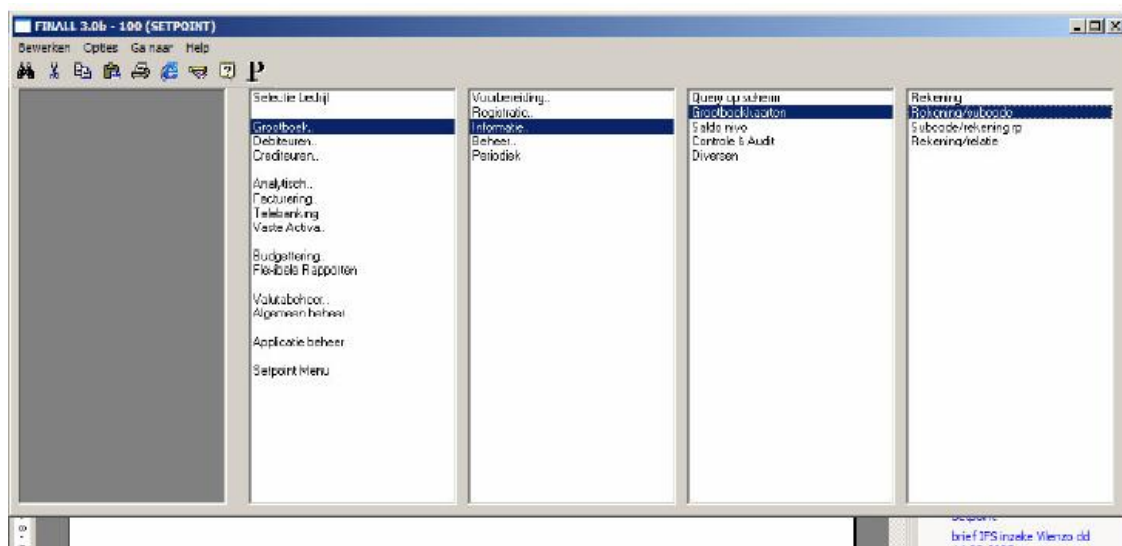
FINALL 3.0b - 100 (SETPOINT)

Bewerken Opties Ga naar Help

Selectie bedrijf

Grootboek..
Debiteuren..
Crediteuren..

Analytisch..
Facturering..
Telebanking
Vaste Activa..

Budgettering..
Flexibele Rapporten

Valutabeheer..
Algemeen beheer

Applicatie beheer

Setpoint Menu

Voorbereiding..
Registratie..
Informatie..
Beheer..
Periodiek

Query op schema
Grootboekkaarten
Saldo nivo
Controle & Audit
Diversen

Rekening
Rekening/subcode
Subcode/rekening rp
Rekening/relatie

Setpoint
brief IFS inzake Wenzo dd